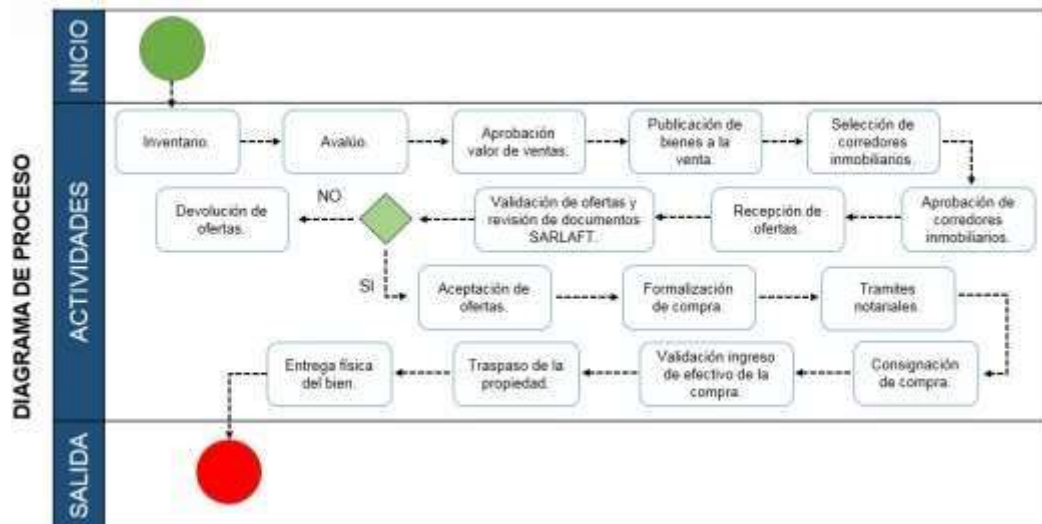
DIAGRAMA DE PROCESO

INICIO

ACTIVIDADES

Inventario.

Avalúo.

Aprobación valor de ventas.

Publicación de bienes a la venta.

Selección de corredores inmobiliarios.

Aprobación de corredores inmobiliarios.

Recepción de ofertas.

Validación de ofertas y revisión de documentos SARLAFT.

NO

Devolución de ofertas.

SI

Aceptación de ofertas.

Formalización de compra.

Tramites notariales.

Consignación de compra.

Validación ingreso de efectivo de la compra.

Traspaso de la propiedad.

Entrega física del bien.

SALIDA